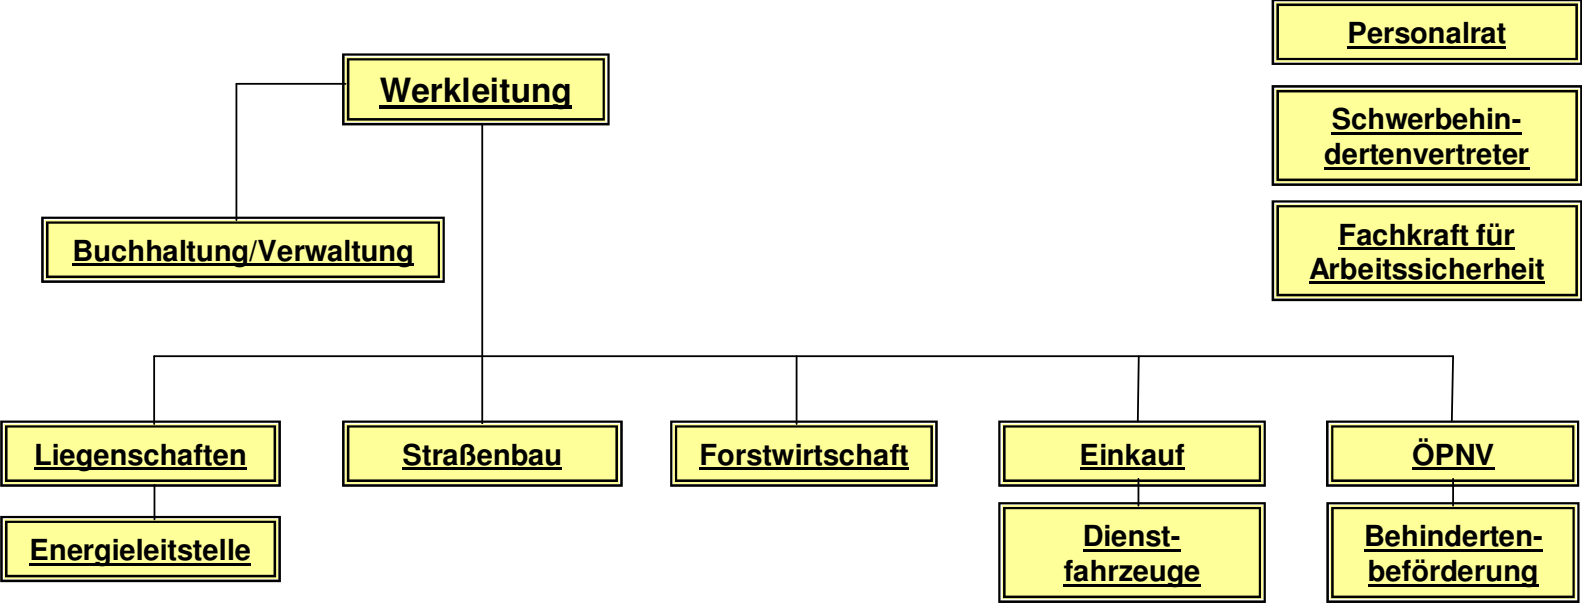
Personalrat

Werkleitung

Schwerbehindertenvertreter

Fachkraft für Arbeitssicherheit

Buchhaltung/Verwaltung

Liegenschaften

Straßenbau

Forstwirtschaft

Einkauf

ÖPNV

Energieleitstelle

Dienstfahrzeuge

Behindertenbeförderung